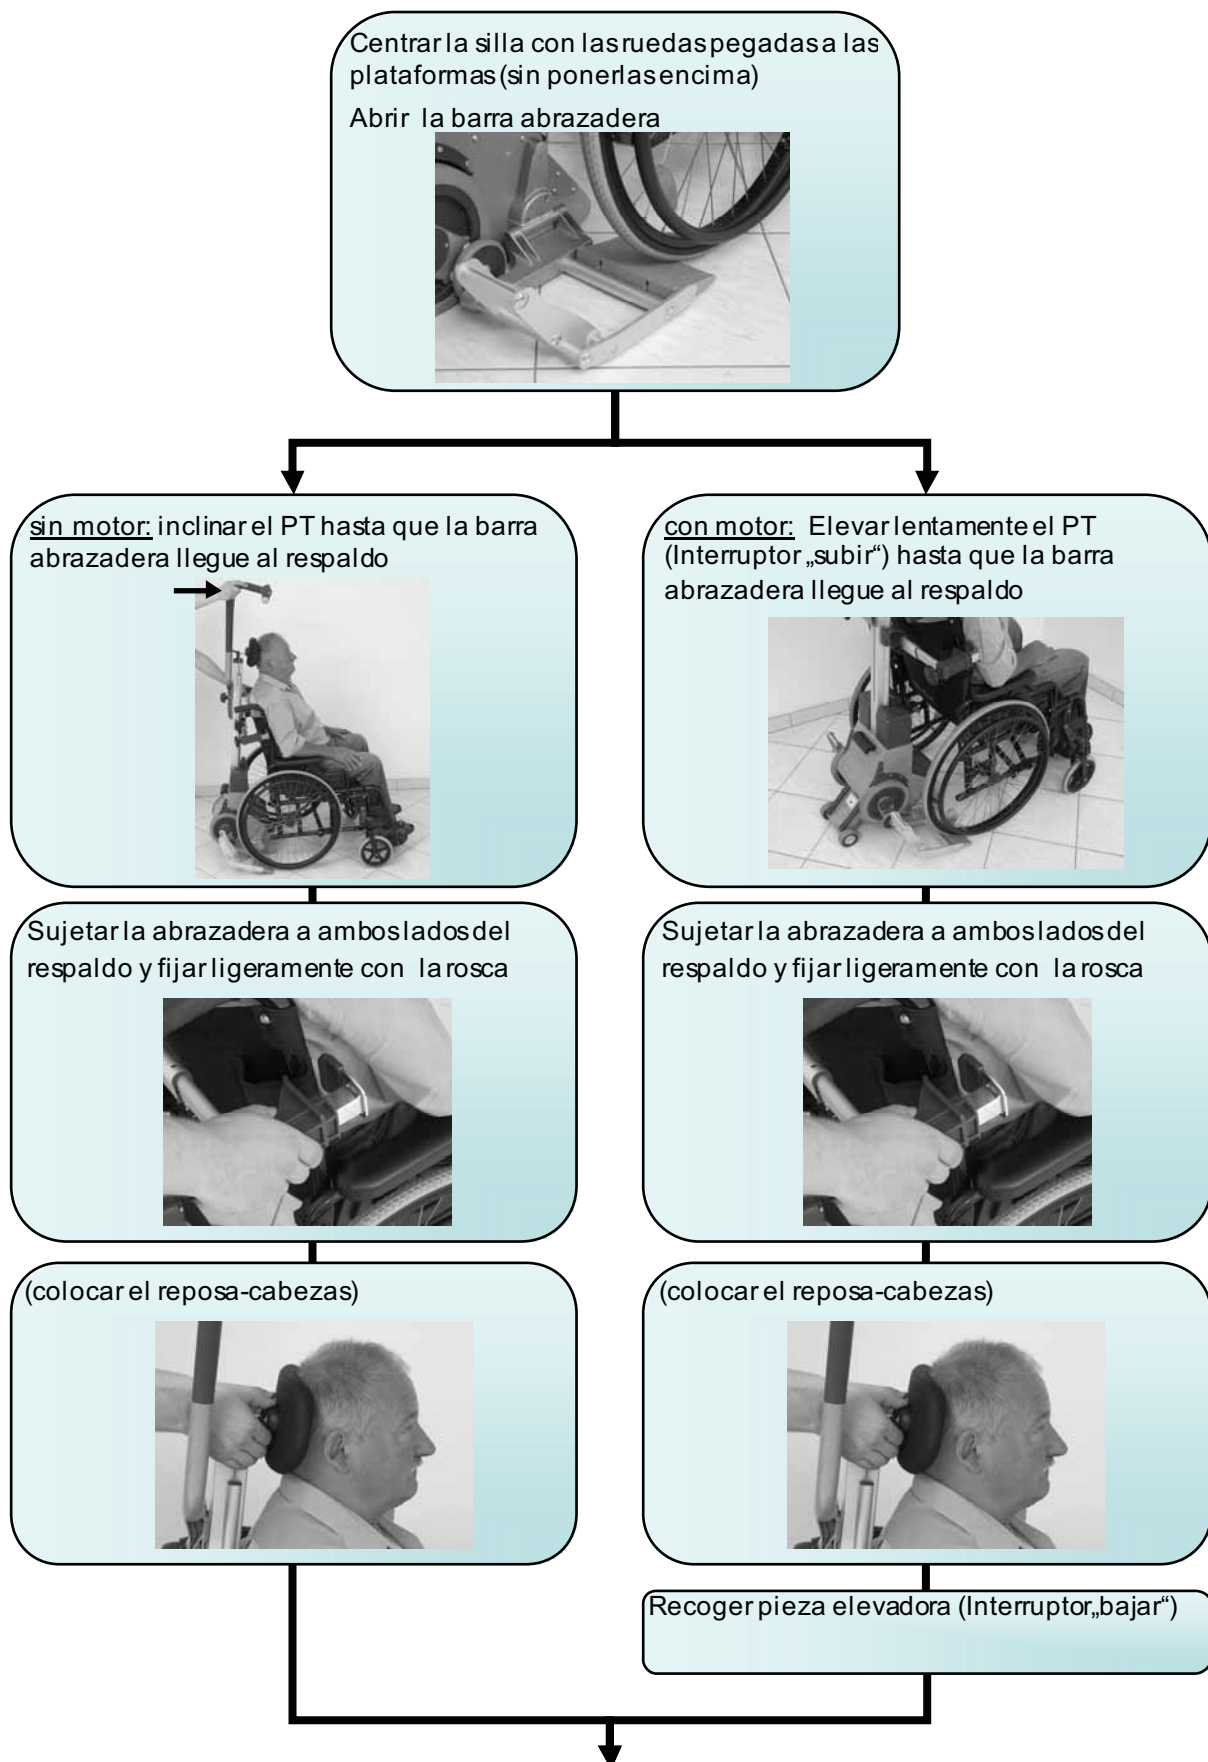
Centrar la silla con las ruedas pegadas a las plataformas (sin ponerlas encima)

Abrir la barra abrazadera

sin motor: inclinar el PT hasta que la barra abrazadera llegue al respaldo

con motor: Elevar lentamente el PT (Interruptor „subir“) hasta que la barra abrazadera llegue al respaldo

Sujetar la abrazadera a ambos lados del respaldo y fijar ligeramente con la rosca

Sujetar la abrazadera a ambos lados del respaldo y fijar ligeramente con la rosca

(colocar el reposa-cabezas)

(colocar el reposa-cabezas)

Recoger pieza elevadora (Interruptor„bajar“)